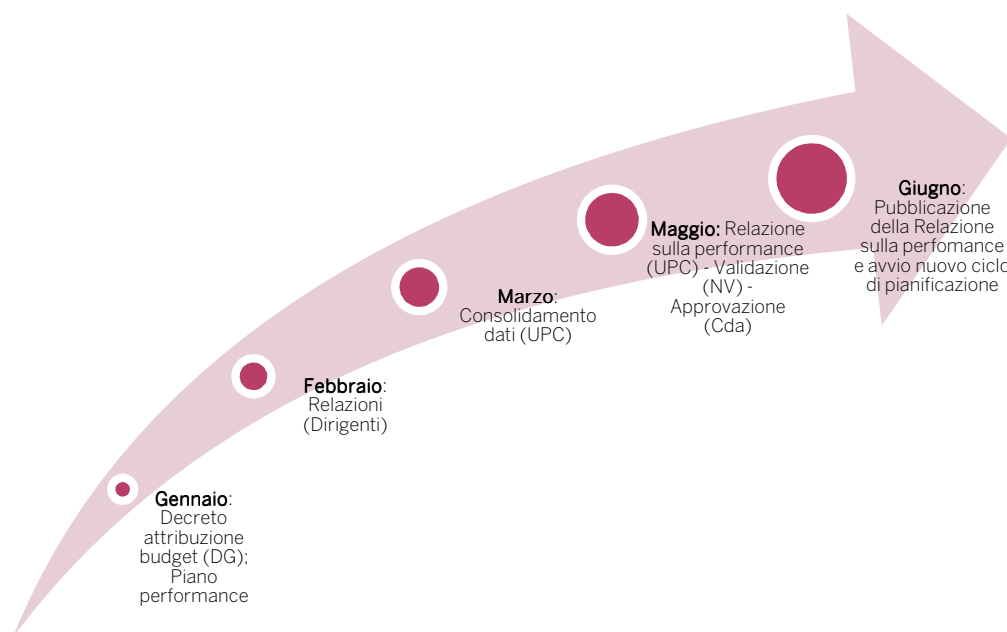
Gennaio: Decreto attribuzione budget (DG); Piano performance

Febbraio: Relazioni (Dirigenti)

Marzo: Consolidamento dati (UPC)

Maggio: Relazione sulla performance (UPC) - Validazione (NV) - Approvazione (Cda)

Giugno: Pubblicazione della Relazione sulla perfomance e avvio nuovo ciclo di pianificazione